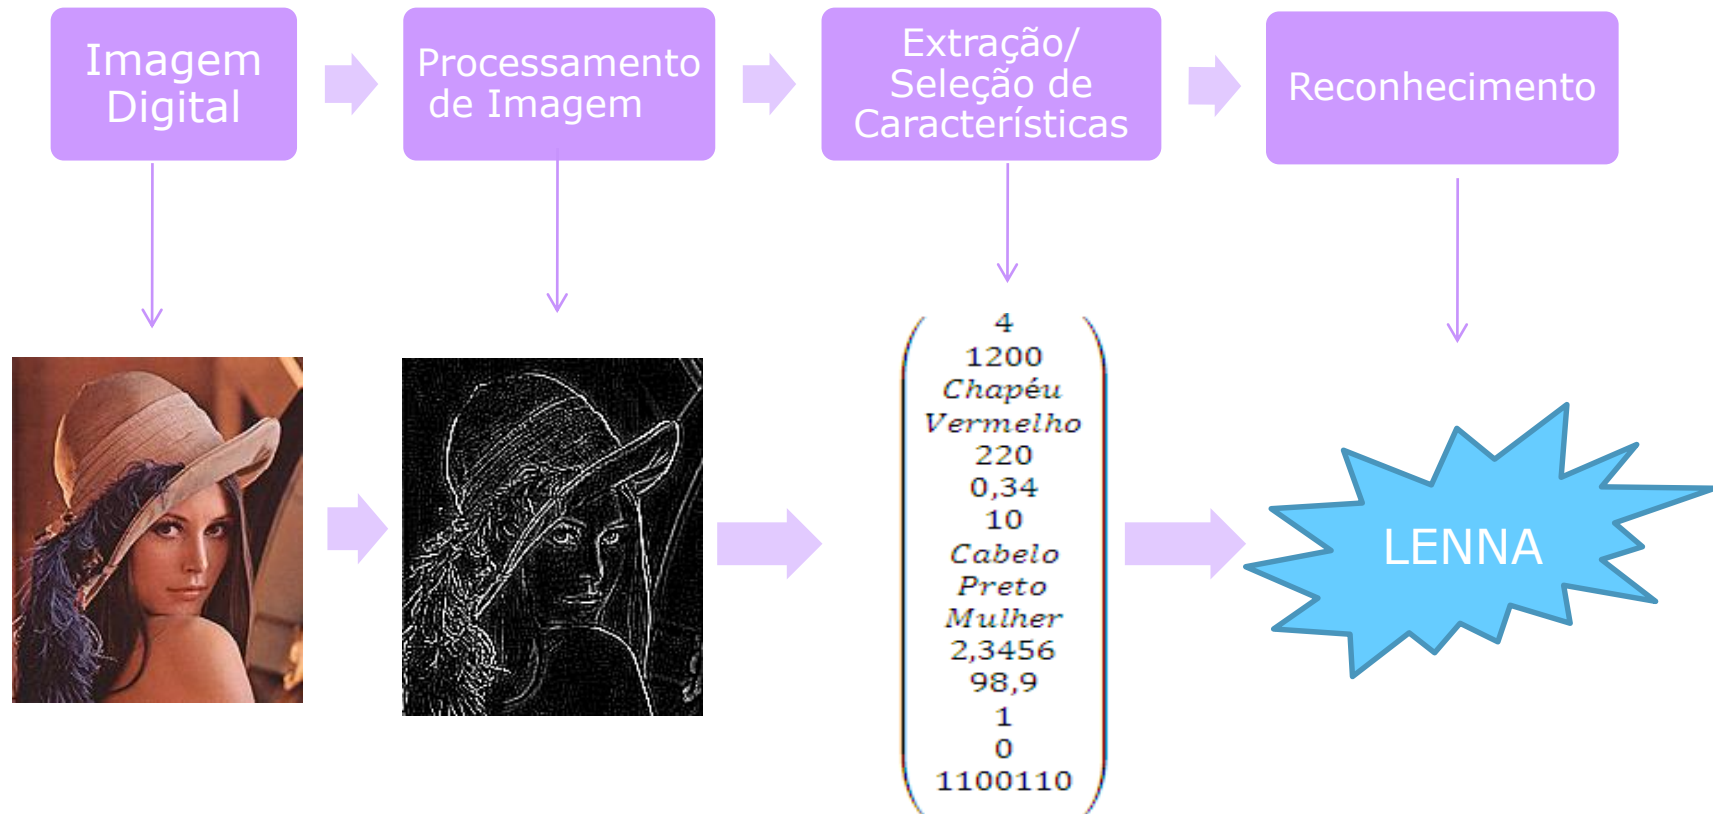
Imagem Digital

Processamento de Imagem

Extração/ Seleção de Características

Reconhecimento

$\begin{pmatrix} 4 \\ 1200 \\ Chapéu \\ Vermelho \\ 220 \\ 0,34 \\ 10 \\ Cabelo \\ Preto \\ Mulher \\ 2,3456 \\ 98,9 \\ 1 \\ 0 \\ 1100110 \end{pmatrix}$

LENNA